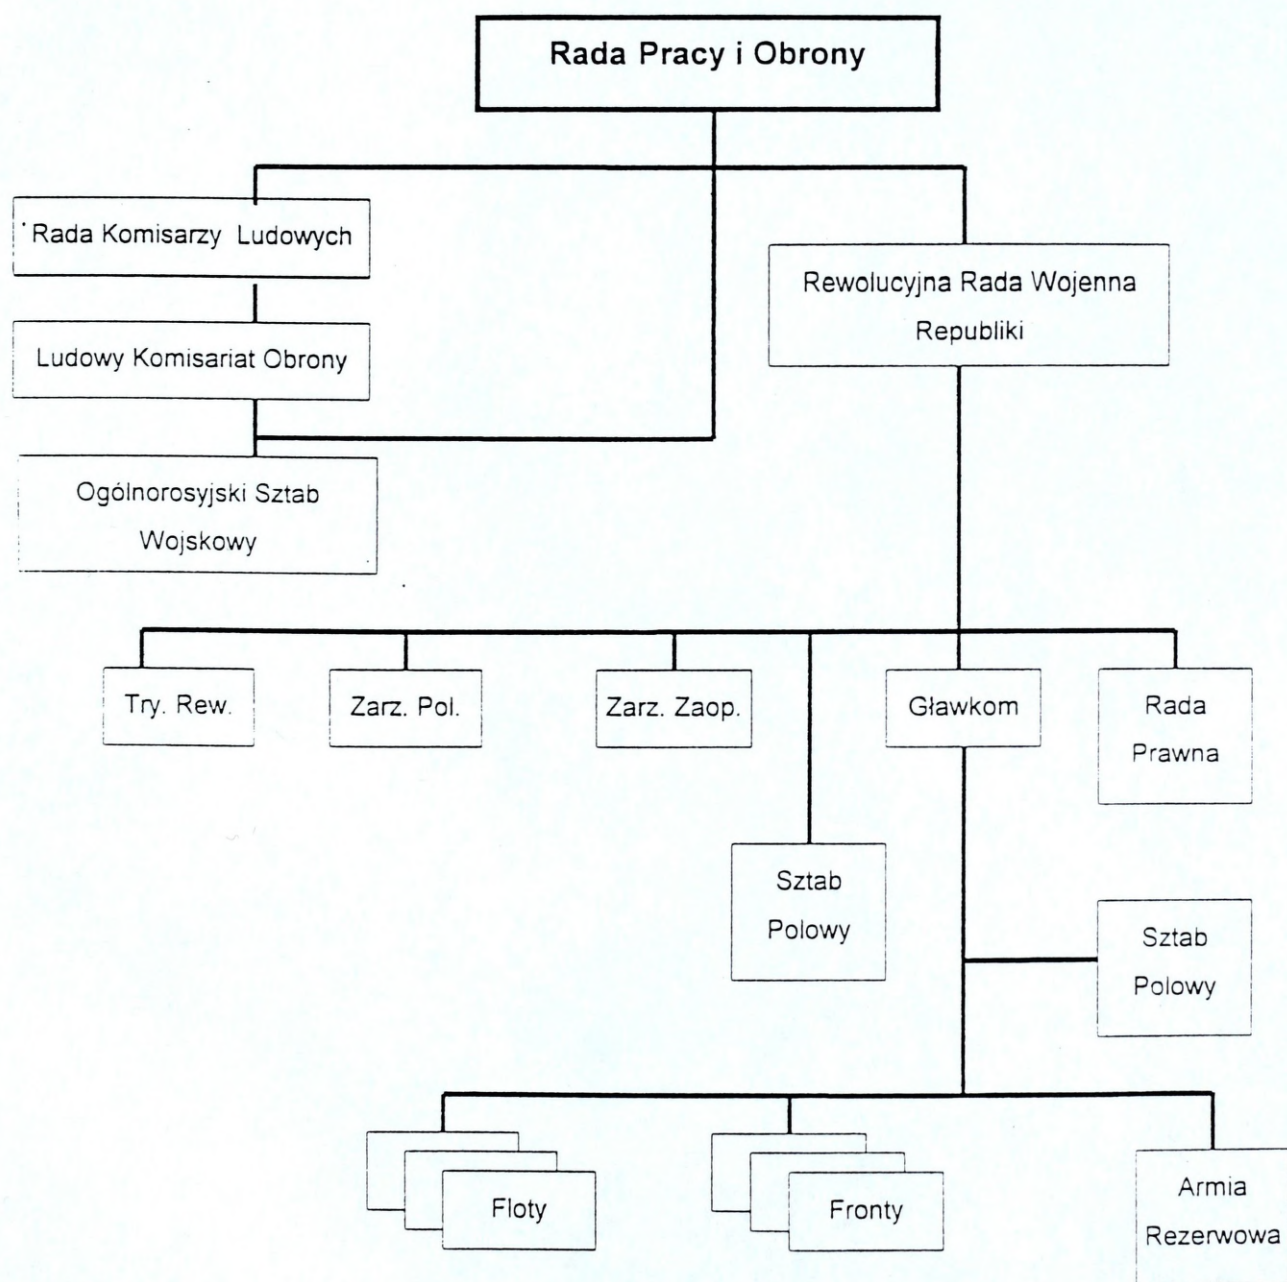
Rada Pracy i Obrony

Rada Komisarzy Ludowych

Ludowy Komisariat Obrony

Ogólnorosyjski Sztab Wojskowy

Rewolucyjna Rada Wojenna Republiki

Try. Rew.

Zarz. Pol.

Zarz. Zaop.

Gławkom

Rada Prawna

Sztab Polowy

Sztab Polowy

Floty

Fronty

Armia Rezerwowa